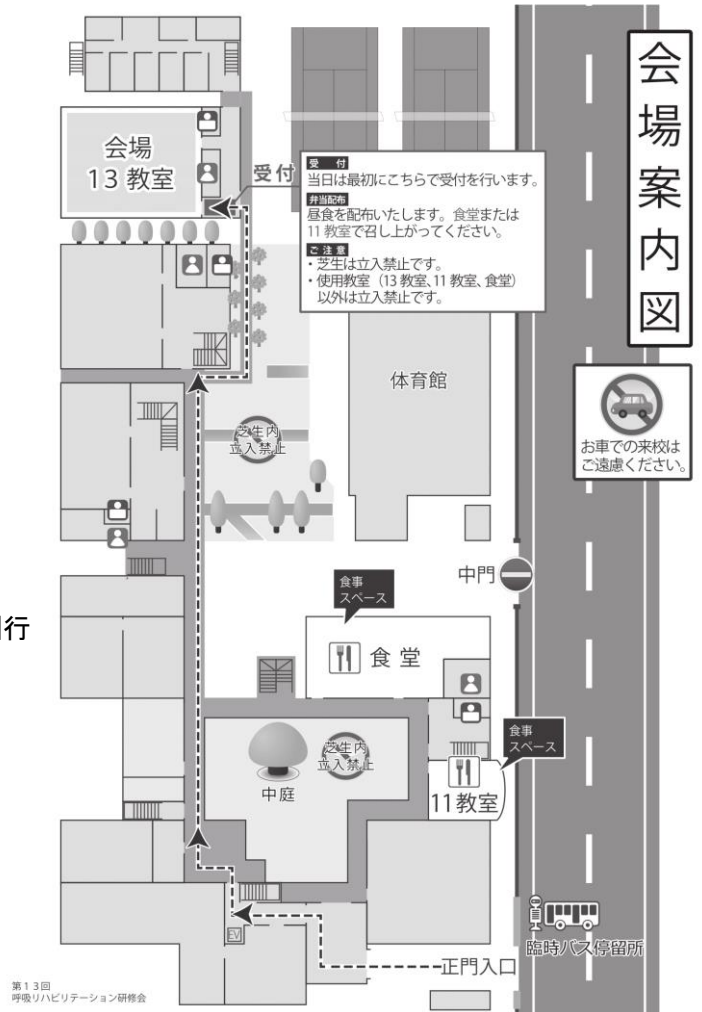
会場案内図

会場
13 教室

受付

受 付
当日は最初にこちらで受付を行います。

弁当配布
昼食を配布いたします。食堂または11 教室で召し上がってください。

ご注意
・芝生は立入禁止です。
・使用教室（13 教室、11 教室、食堂）以外は立入禁止です。

体育館

お車での来校はご遠慮ください。

芝生内
立入禁止

中門

食事
スペース

食 堂

食事
スペース

芝生内
立入禁止

中庭

11 教室

EV

臨時バス停留所

正門入口

行

第１３回
呼吸リハビリテーション研修会